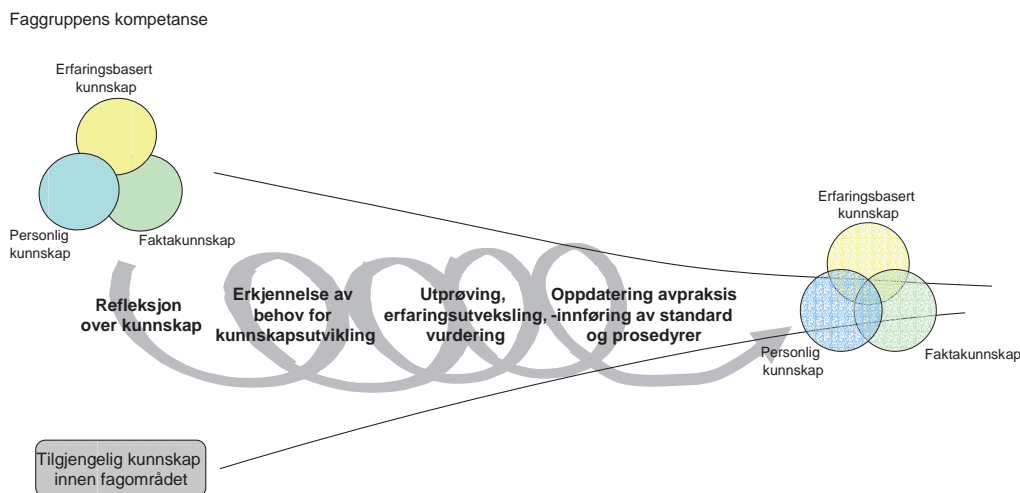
Faggruppens kompetanse

Erfaringsbasert kunnskap

Personlig kunnskap

Faktakunnskap

Refleksjon over kunnskap

Erkjennelse av behov for kunnskapsutvikling

Utprøving, erfaringsutveksling, vurdering

Oppdatering avpraksis -innføring av standard og prosedyrer

Erfaringsbasert kunnskap

Personlig kunnskap

Faktakunnskap

Tilgjengelig kunnskap innen fagområdet